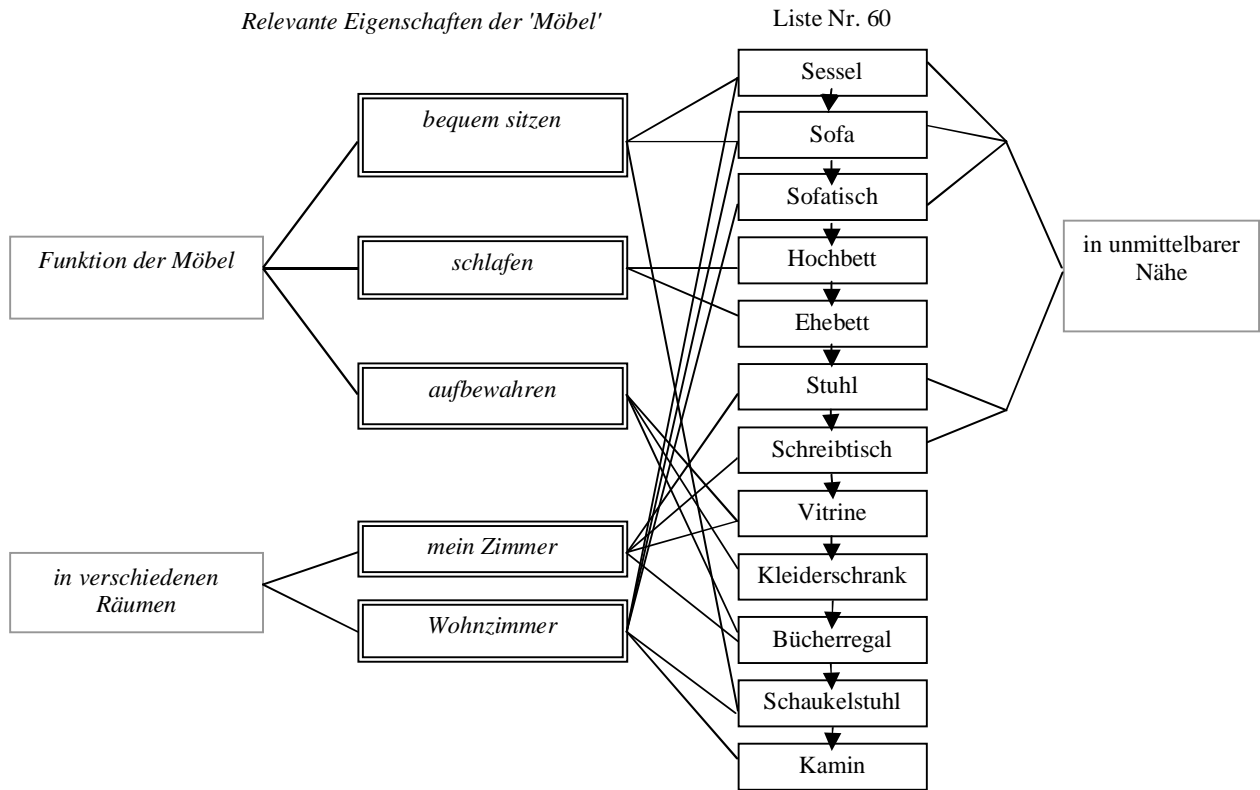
Relevante Eigenschaften der 'Möbel'

Liste Nr. 60

Funktion der Möbel

bequem sitzen

schlafen

aufbewahren

in verschiedenen Räumen

mein Zimmer

Wohnzimmer

Sessel

Sofa

Sofatisch

Hochbett

Ehebett

Stuhl

Schreibtisch

Vitrine

Kleiderschrank

Bücherregal

Schaukelstuhl

Kamin

in unmittelbarer Nähe